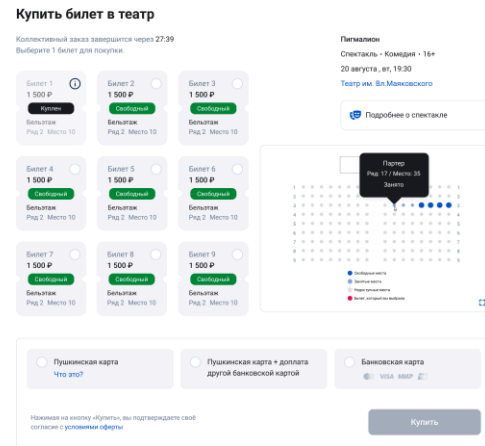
Купить билет в театр

Коллективный заказ завершится через 27:39
Выберите 1 билет для покупки.

Билет 1
1 500 ₽
Куплен
Бельэтаж
Ряд 2 Место 10

Билет 2
1 500 ₽
Свободный
Бельэтаж
Ряд 2 Место 10

Билет 3
1 500 ₽
Свободный
Бельэтаж
Ряд 2 Место 10

Билет 4
1 500 ₽
Свободный
Бельэтаж
Ряд 2 Место 10

Билет 5
1 500 ₽
Свободный
Бельэтаж
Ряд 2 Место 10

Билет 6
1 500 ₽
Свободный
Бельэтаж
Ряд 2 Место 10

Билет 7
1 500 ₽
Свободный
Бельэтаж
Ряд 2 Место 10

Билет 8
1 500 ₽
Свободный
Бельэтаж
Ряд 2 Место 10

Билет 9
1 500 ₽
Свободный
Бельэтаж
Ряд 2 Место 10

Пигмалион
Спектакль • Комедия • 16+
20 августа , вт, 19:30
Театр им. Вл.Маяковского

Подробнее о спектакле

Партер
Ряд: 17 / Место: 35
Занято

Свободные места
Занятые места
Недоступные места
Билет, который вы выбрали

Пушкинская карта
Что это?

Пушкинская карта + доплата другой банковской картой

Банковская карта
VISA МИР

Нажимая на кнопку «Купить», вы подтверждаете своё согласие с условиями оферты

Купить